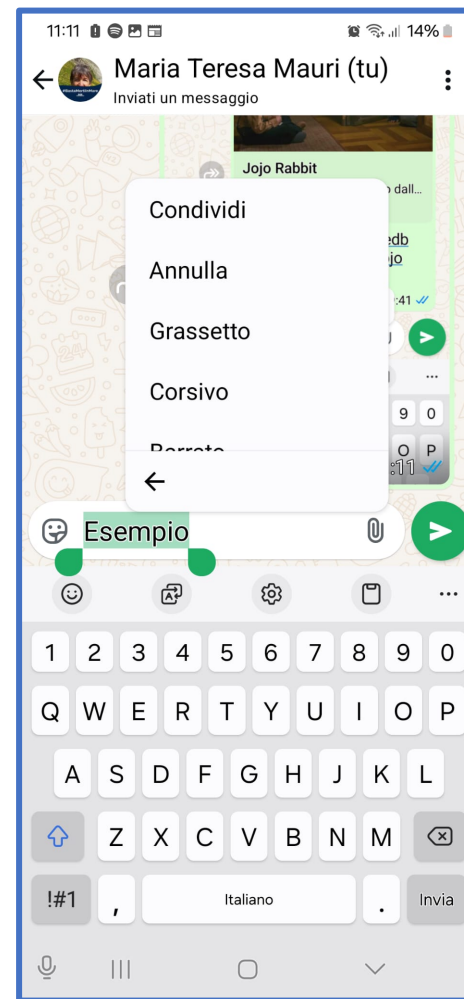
11:11 14%

Maria Teresa Mauri (tu)
Inviati un messaggio

Jojo Rabbit
dall...
edb
ojo
:41

Condividi
Annulla
Grassetto
Corsivo
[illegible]

9 0
O P
:11

Esempio

1 2 3 4 5 6 7 8 9 0
Q W E R T Y U I O P
A S D F G H J K L
Z X C V B N M
!#1 , Italiano . Invia